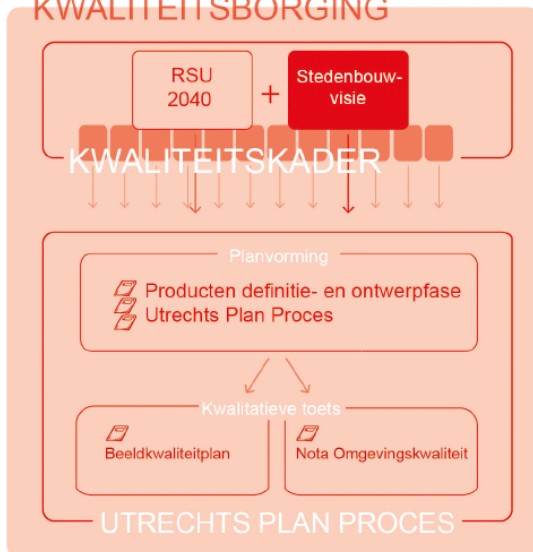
KWALITEITSBORGING

RSU 2040 + Stedenbouwvisie

KWALITEITSKADER

Planvorming

Producten definitie- en ontwerpfase
Utrechts Plan Proces

Kwalitatieve toets

Beeldkwaliteitplan

Nota Omgevingskwaliteit

UTRECHTS PLAN PROCES